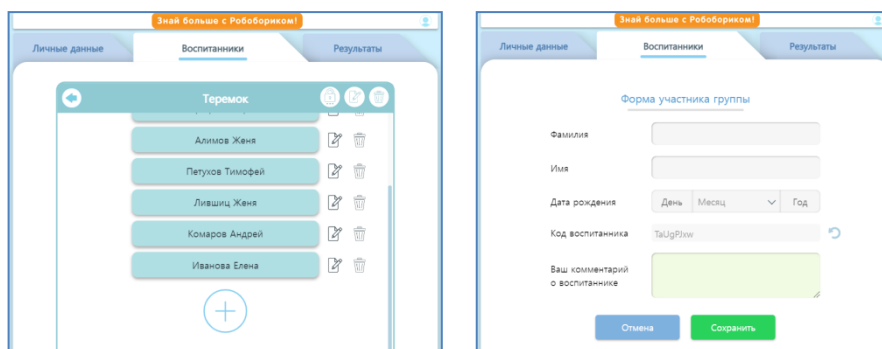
Знай больше с Робобориком!

Личные данные

Воспитанники

Результаты

Теремок

Алимов Женя

Петухов Тимофей

Лившиц Женя

Комаров Андрей

Иванова Елена

Знай больше с Робобориком!

Личные данные

Воспитанники

Результаты

Форма участника группы

Фамилия

Имя

Дата рождения

День

Месяц

Год

Код воспитанника

TaUgPJxw

Ваш комментарий о воспитаннике

Отмена

Сохранить